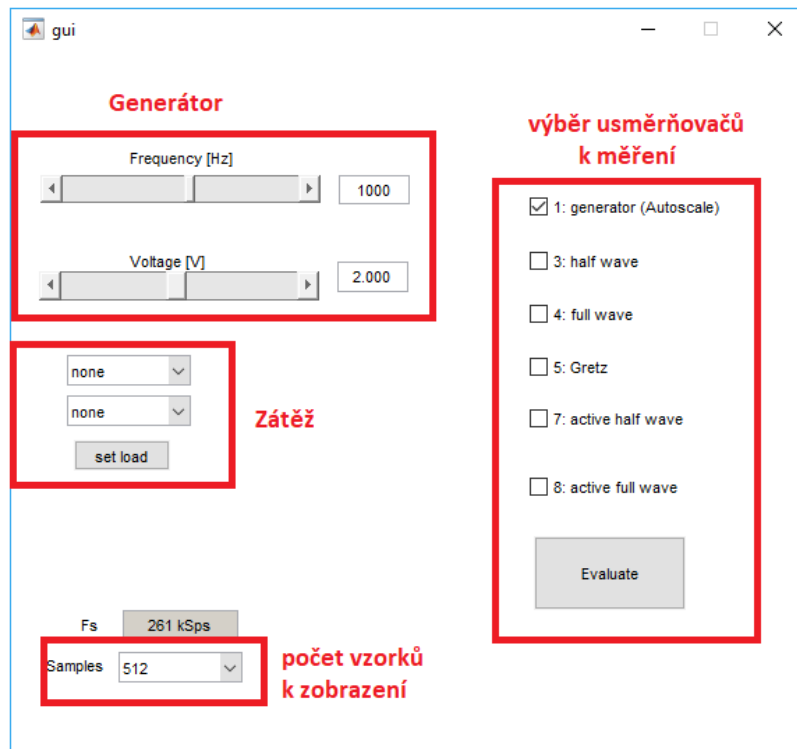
gui

Generátor

Frequency [Hz]

1000

Voltage [V]

2.000

none

none

set load

Zátěž

výběr usměrňovačů k měření

1: generator (Autoscale)

3: half wave

4: full wave

5: Gretz

7: active half wave

8: active full wave

Evaluate

Fs 261 kSps

Samples 512

počet vzorků k zobrazení